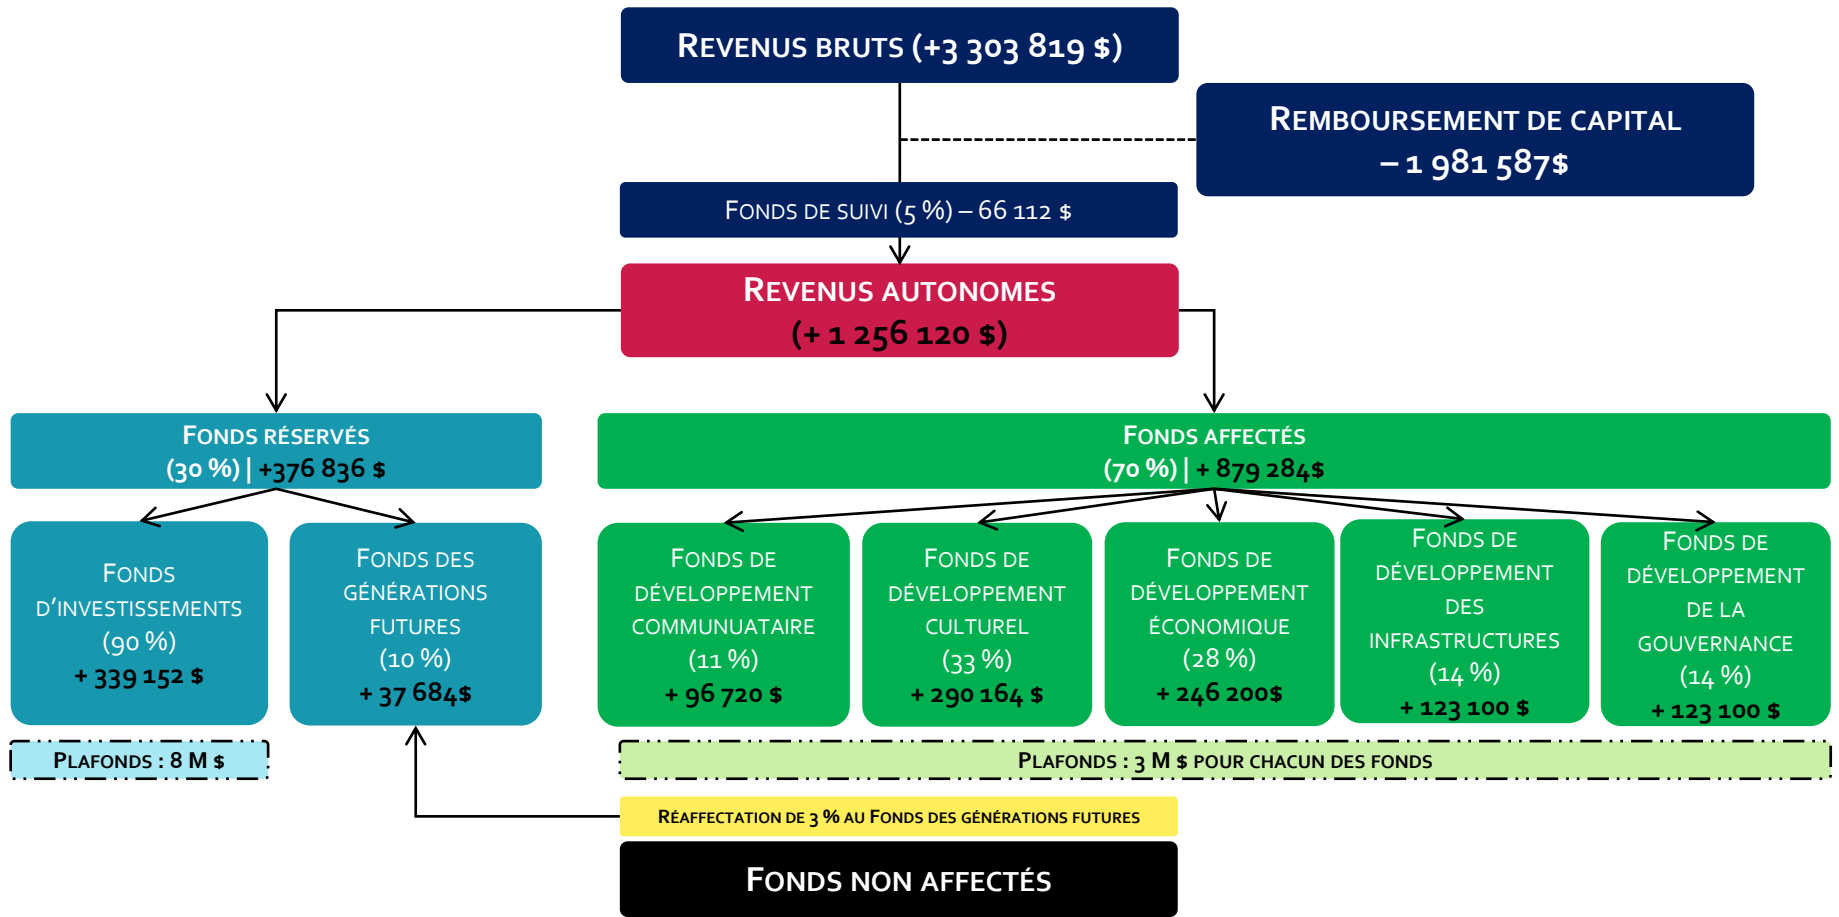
REVENUS BRUTS (+3 303 819 $)

REMBOURSEMENT DE CAPITAL
– 1 981 587$

FONDS DE SUIVI (5 %) – 66 112 $

REVENUS AUTONOMES
(+ 1 256 120 $)

FONDS RÉSERVÉS
(30 %) | +376 836 $

FONDS AFFECTÉS
(70 %) | + 879 284$

FONDS D'INVESTISSEMENTS
(90 %)
+ 339 152 $

FONDS DES GÉNÉRATIONS FUTURES
(10 %)
+ 37 684$

FONDS DE DÉVELOPPEMENT COMMUNAUTAIRE
(11 %)
+ 96 720 $

FONDS DE DÉVELOPPEMENT CULTUREL
(33 %)
+ 290 164 $

FONDS DE DÉVELOPPEMENT ÉCONOMIQUE
(28 %)
+ 246 200$

FONDS DE DÉVELOPPEMENT DES INFRASTRUCTURES
(14 %)
+ 123 100 $

FONDS DE DÉVELOPPEMENT DE LA GOUVERNANCE
(14 %)
+ 123 100 $

PLAFONDS : 8 M $

PLAFONDS : 3 M $ POUR CHACUN DES FONDS

RÉAFFECTATION DE 3 % AU FONDS DES GÉNÉRATIONS FUTURES

FONDS NON AFFECTÉS